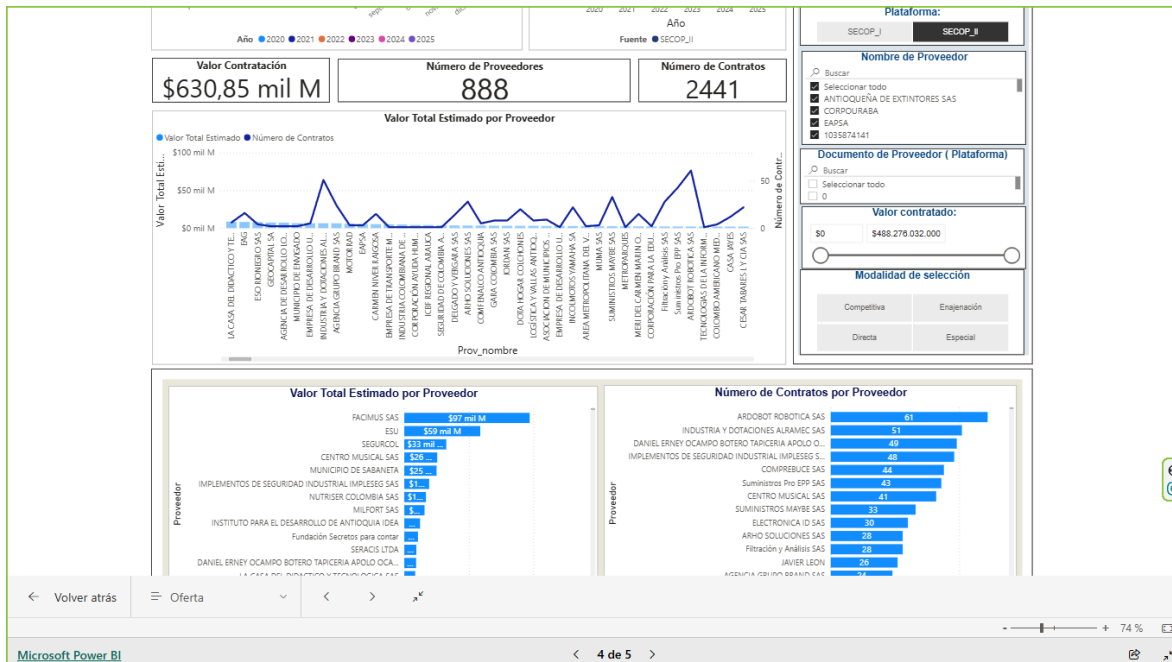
Año ● 2020 ● 2021 ● 2022 ● 2023 ● 2024 ● 2025

2020 2021 2022 2023 2024 2025
Año
Fuente ● SECOP_II

Plataforma:
SECOP_I
SECOP_II

Valor Contratación
$630,85 mil M

Número de Proveedores
888

Número de Contratos
2441

Nombre de Proveedor
Buscar
Seleccionar todo
ANTIOQUEÑA DE EXTINTORES SAS
CORPOURABA
EAPSA
1035874141

Valor Total Estimado por Proveedor
● Valor Total Estimado ● Número de Contratos

$100 mil M
$50 mil M
$0 mil M
Valor Total Estimado
50
0
Número de Contr...

LA CASA DEL DIDACTICO Y TE...
EAG
ESO RONIERGO SAS
GEOCAPITAL SA
AGENCIA DE DESARROLLO LO...
MUNICIPIO DE ENVIGADO
EMPRESA DE DESARROLLO U...
INDUSTRIA Y DOTACIONES AL...
AGENCIA GRUPO BRAND SAS
MOTOR RAD
EAPSA
CARMEN NIVER RAIGOSA
EMPRESA DE TRANSPORTE M...
INDUSTRIA COLOMBIANA DE ...
CORPORACION AYUDA HUM...
ICBF REGIONAL ARAUCA
SEGURIDAD DE COLOMBIA A...
DELGADO Y VERGARA SAS
ARHO SOLUCIONES SAS
COMFENALCO ANTIOQUIA
GAIA COLOMBIA SAS
JORDAN SAS
DORA HOGAR COLCHONES
LOGISTICA Y VALLAS ANTIOQ...
ASOCIACION DE MUNICIPIOS ...
EMPRESA DE DESARROLLO U...
INCOLMOTOS YAMAHA SA
AREA METROPOLITANA DEL V...
MUMA SAS
SUMINISTROS MAYBE SAS
METROPARQUES
MERI DEL CARMEN MARIN O...
CORPORACION PARA LA EDU...
Filtración y Análisis SAS
Suministros Pro EPP SAS
ARDOBOT ROBOTICA SAS
TECNOLOGIAS DE LA INFORM...
COLOMBO AMERICANO MED...
CASA AYES
CESAR TABARES Y CIA SAS
Prov_nombre

Documento de Proveedor ( Plataforma)
Buscar
Seleccionar todo
0

Valor contratado:
$0
$488.276.032.000

Modalidad de selección
Competitiva
Enajenación
Directa
Especial

Valor Total Estimado por Proveedor
Proveedor
FACIMUS SAS $97 mil M
ESU $59 mil M
SEGURCOL $33 mil ...
CENTRO MUSICAL SAS $26 ...
MUNICIPIO DE SABANETA $25 ...
IMPLEMENTOS DE SEGURIDAD INDUSTRIAL IMPLESEG SAS $1...
NUTRISER COLOMBIA SAS $1...
MILFORT SAS $...
INSTITUTO PARA EL DESARROLLO DE ANTIOQUIA IDEA ...
Fundación Secretos para contar ...
SERACIS LTDA ...
DANIEL ERNEY OCAMPO BOTERO TAPICERIA APOLO OCA... ...
LA CASA DEL DIDACTICO Y TECNOLOGICA SAS

Número de Contratos por Proveedor
Proveedor
ARDOBOT ROBOTICA SAS 61
INDUSTRIA Y DOTACIONES ALRAMEC SAS 51
DANIEL ERNEY OCAMPO BOTERO TAPICERIA APOLO O... 49
IMPLEMENTOS DE SEGURIDAD INDUSTRIAL IMPLESEG S... 48
COMPREBUCE SAS 44
Suministros Pro EPP SAS 43
CENTRO MUSICAL SAS 41
SUMINISTROS MAYBE SAS 33
ELECTRONICA ID SAS 30
ARHO SOLUCIONES SAS 28
Filtración y Análisis SAS 28
JAVIER LEON 26
AGENCIA GRUPO BRAND SAS 24

Volver atrás
Oferta

74 %

Microsoft Power BI
4 de 5